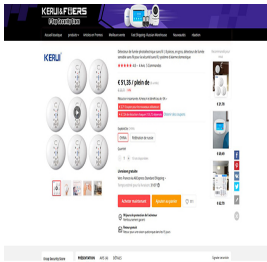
KERUI&FUERS
Play Security Store

Accueil boutique
produits
Articles en Promo
Détecteur de fumée
Détecteur de fumée photoélectrique sans fil | Système, Alarme de fumée domestique
4.4 | 5 commandes
€ 51,35 | plein de
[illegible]
Ajouter au panier
Acheter maintenant
Shop Description
Description
Avis clients